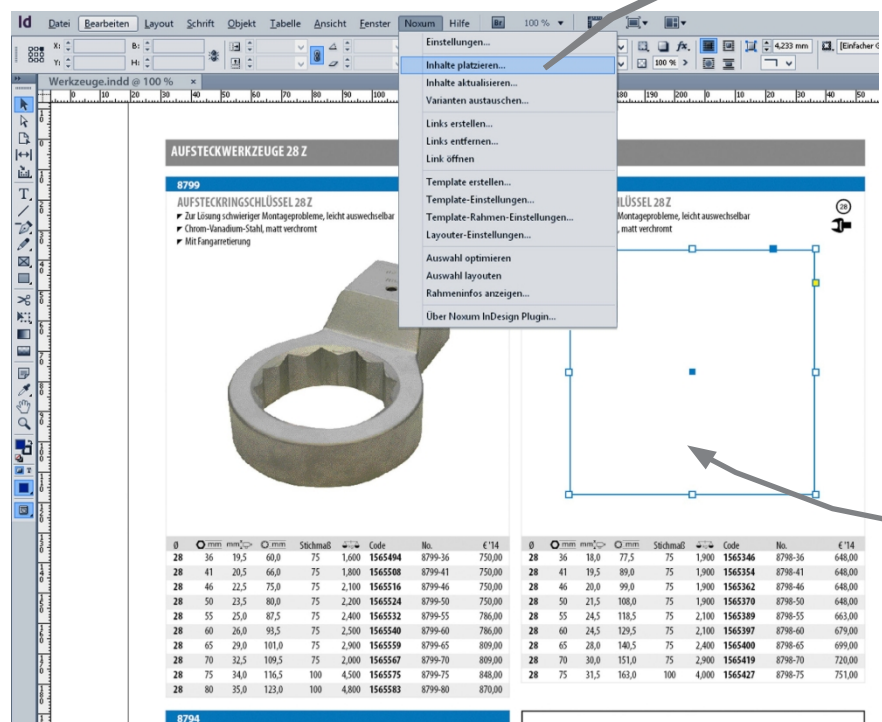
Id Datei Bearbeiten Layout Schrift Objekt Tabelle Ansicht Fenster Noxum Hilfe Br 100 %

X: B: Y: H:

4,233 mm [Einfacher G 100 %

Werkzeuge.indd @ 100 %

Einstellungen...
Inhalte platzieren...
Inhalte aktualisieren...
Varianten austauschen...
Links erstellen...
Links entfernen...
Link öffnen
Template erstellen...
Template-Einstellungen...
Template-Rahmen-Einstellungen...
Layouter-Einstellungen...
Auswahl optimieren
Auswahl layouten
Rahmeninfos anzeigen...
Über Noxum InDesign Plugin...

AUFSTECKWERKZEUGE 28 Z

8799

AUFSTECKRINGSCHLÜSSEL 28 Z
Zur Lösung schwieriger Montageprobleme, leicht auswechselbar
Chrom-Vanadium-Stahl, matt verchromt
Mit Fangarretierung

SCHLÜSSEL 28 Z
Montageprobleme, leicht auswechselbar
, matt verchromt

28

| Ø | mm | mm | mm | Stichmaß | | Code | No. | €'14 |
|---|---|---|---|---|---|---|---|---|
| 28 | 36 | 19,5 | 60,0 | 75 | 1,600 | 1565494 | 8799-36 | 750,00 |
| 28 | 41 | 20,5 | 66,0 | 75 | 1,800 | 1565508 | 8799-41 | 750,00 |
| 28 | 46 | 22,5 | 75,0 | 75 | 2,100 | 1565516 | 8799-46 | 750,00 |
| 28 | 50 | 23,5 | 80,0 | 75 | 2,200 | 1565524 | 8799-50 | 750,00 |
| 28 | 55 | 25,0 | 87,5 | 75 | 2,400 | 1565532 | 8799-55 | 786,00 |
| 28 | 60 | 26,0 | 93,5 | 75 | 2,500 | 1565540 | 8799-60 | 786,00 |
| 28 | 65 | 29,0 | 101,0 | 75 | 2,900 | 1565559 | 8799-65 | 809,00 |
| 28 | 70 | 32,5 | 109,5 | 75 | 2,000 | 1565567 | 8799-70 | 809,00 |
| 28 | 75 | 34,0 | 116,5 | 100 | 4,500 | 1565575 | 8799-75 | 848,00 |
| 28 | 80 | 35,0 | 123,0 | 100 | 4,800 | 1565583 | 8799-80 | 870,00 |

| Ø | mm | mm | mm | Stichmaß | | Code | No. | €'14 |
|---|---|---|---|---|---|---|---|---|
| 28 | 36 | 18,0 | 77,5 | 75 | 1,900 | 1565346 | 8798-36 | 648,00 |
| 28 | 41 | 19,5 | 89,0 | 75 | 1,900 | 1565354 | 8798-41 | 648,00 |
| 28 | 46 | 20,0 | 99,0 | 75 | 1,900 | 1565362 | 8798-46 | 648,00 |
| 28 | 50 | 21,5 | 108,0 | 75 | 1,900 | 1565370 | 8798-50 | 648,00 |
| 28 | 55 | 24,5 | 118,5 | 75 | 2,100 | 1565389 | 8798-55 | 663,00 |
| 28 | 60 | 24,5 | 129,5 | 75 | 2,100 | 1565397 | 8798-60 | 679,00 |
| 28 | 65 | 28,0 | 140,5 | 75 | 2,400 | 1565400 | 8798-65 | 699,00 |
| 28 | 70 | 30,0 | 151,0 | 75 | 2,900 | 1565419 | 8798-70 | 720,00 |
| 28 | 75 | 31,5 | 163,0 | 100 | 4,000 | 1565427 | 8798-75 | 751,00 |

8794